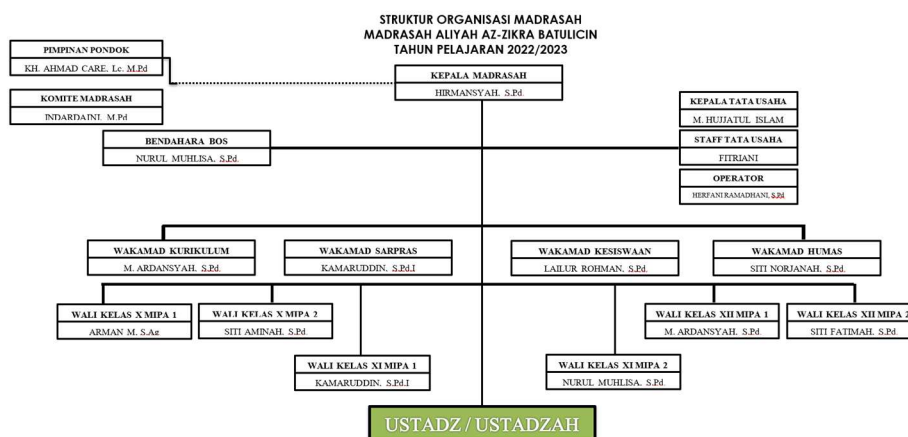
STRUKTUR ORGANISASI MADRASAH
MADRASAH ALIYAH AZ-ZIKRA BATULICIN
TAHUN PELAJARAN 2022/2023

PIMPINAN PONDOK
KH. AHMAD CARE, Lc. M.Pd

KEPALA MADRASAH
HIRMANSYAH, S.Pd

KOMITE MADRASAH
INDARDAINI, M.Pd

KEPALA TATA USAHA
M. HUJJATUL ISLAM

BENDAHARA BOS
NURUL MUHLISA, S.Pd.

STAFF TATA USAHA
FITRIANI

OPERATOR
HERFANI RAMADHANI, S.Pd

WAKAMAD KURIKULUM
M. ARDANSYAH, S.Pd.

WAKAMAD SARPRAS
KAMARUDDIN, S.Pd.I

WAKAMAD KESISWAAN
LAILUR ROHMAN, S.Pd.

WAKAMAD HUMAS
SITI NORJANAH, S.Pd.

WALI KELAS X MIPA 1
ARMAN M, S.Ag

WALI KELAS X MIPA 2
SITI AMINAH, S.Pd.

WALI KELAS XII MIPA 1
M. ARDANSYAH, S.Pd.

WALI KELAS XII MIPA 2
SITI FATIMAH, S.Pd.

WALI KELAS XI MIPA 1
KAMARUDDIN, S.Pd.I

WALI KELAS XI MIPA 2
NURUL MUHLISA, S.Pd.

USTADZ / USTADZAH